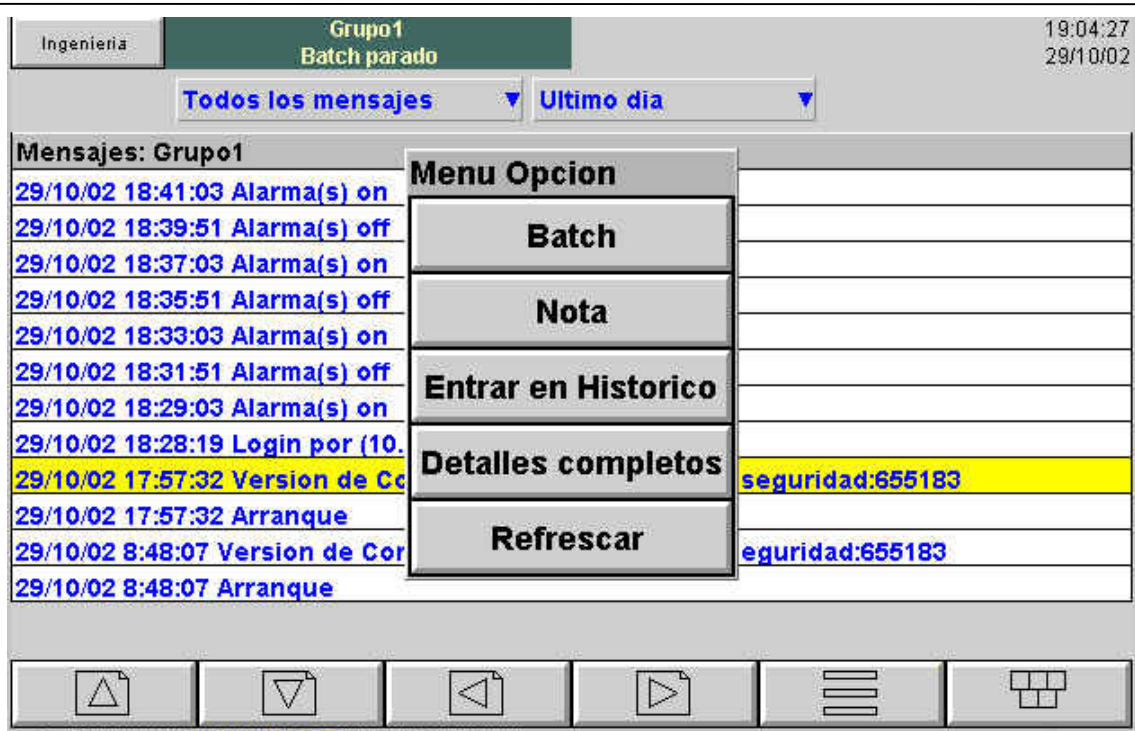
Ingenieria

Grupo1
Batch parado

19:04:27
29/10/02

Todos los mensajes ▼ Ultimo dia ▼

Mensajes: Grupo1
29/10/02 18:41:03 Alarma(s) on
29/10/02 18:39:51 Alarma(s) off
29/10/02 18:37:03 Alarma(s) on
29/10/02 18:35:51 Alarma(s) off
29/10/02 18:33:03 Alarma(s) on
29/10/02 18:31:51 Alarma(s) off
29/10/02 18:29:03 Alarma(s) on
29/10/02 18:28:19 Login por (10.
29/10/02 17:57:32 Version de Co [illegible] seguridad:655183
29/10/02 17:57:32 Arranque
29/10/02 8:48:07 Version de Cor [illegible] eguridad:655183
29/10/02 8:48:07 Arranque

Menu Opcion
Batch
Nota
Entrar en Historico
Detalles completos
Refrescar